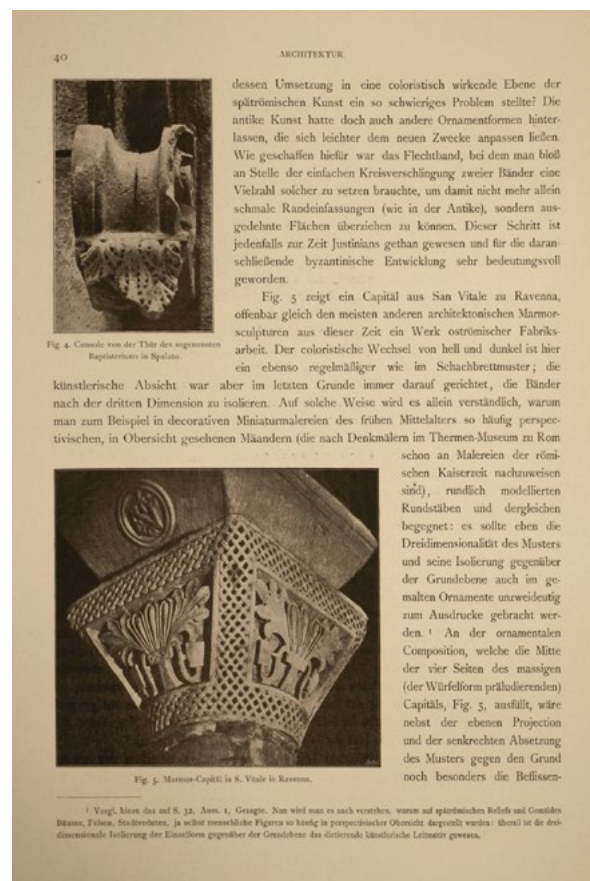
40

ARCHITEKTUR

dessen Umsetzung in eine coloristisch wirkende Ebene der spätrömischen Kunst ein so schwieriges Problem stellte? Die antike Kunst hatte doch auch andere Ornamentformen hinterlassen, die sich leichter dem neuen Zwecke anpassen ließen. Wie geschaffen hiefür war das Flechtband, bei dem man bloß an Stelle der einfachen Kreisverschlingung zweier Bänder eine Vielzahl solcher zu setzen brauchte, um damit nicht mehr allein schmale Randeinfassungen (wie in der Antike), sondern ausgedehnte Flächen überziehen zu können. Dieser Schritt ist jedenfalls zur Zeit Justinians gethan gewesen und für die daranschließende byzantinische Entwicklung sehr bedeutungsvoll geworden.

Fig. 4. Console von der Thür des sogenannten Baptisteriums in Spalato.

Fig. 5 zeigt ein Capitäl aus San Vitale zu Ravenna, offenbar gleich den meisten anderen architektonischen Marmorsculpturen aus dieser Zeit ein Werk oströmischer Fabriksarbeit. Der coloristische Wechsel von hell und dunkel ist hier ein ebenso regelmäßiger wie im Schachbrettmuster; die künstlerische Absicht war aber im letzten Grunde immer darauf gerichtet, die Bänder nach der dritten Dimension zu isolieren. Auf solche Weise wird es allein verständlich, warum man zum Beispiel in decorativen Miniaturmalereien des frühen Mittelalters so häufig perspectivischen, in Obersicht gesehenen Mäandern (die nach Denkmälern im Thermen-Museum zu Rom schon an Malereien der römischen Kaiserzeit nachzuweisen sind), rundlich modellierten Rundstäben und dergleichen begegnet: es sollte eben die Dreidimensionalität des Musters und seine Isolierung gegenüber der Grundebene auch im gemalten Ornamente unzweideutig zum Ausdrucke gebracht werden. ¹ An der ornamentalen Composition, welche die Mitte der vier Seiten des massigen (der Würfelform präludierenden) Capitäls, Fig. 5, ausfüllt, wäre nebst der ebenen Projection und der senkrechten Absetzung des Musters gegen den Grund noch besonders die Beflissen-

Fig. 5. Marmor-Capitäl in S. Vitale in Ravenna.

¹ Vergl. hiezu das auf S. 32, Anm. 1, Gesagte. Nun wird man es auch verstehen, warum auf spätrömischen Reliefs und Gemälden Bäume, Felsen, Stadtveduten, ja selbst menschliche Figuren so häufig in perspectivischer Obersicht dargestellt wurden: überall ist die dreidimensionale Isolierung der Einzelform gegenüber der Grundebene das dirigierende künstlerische Leitmotiv gewesen.